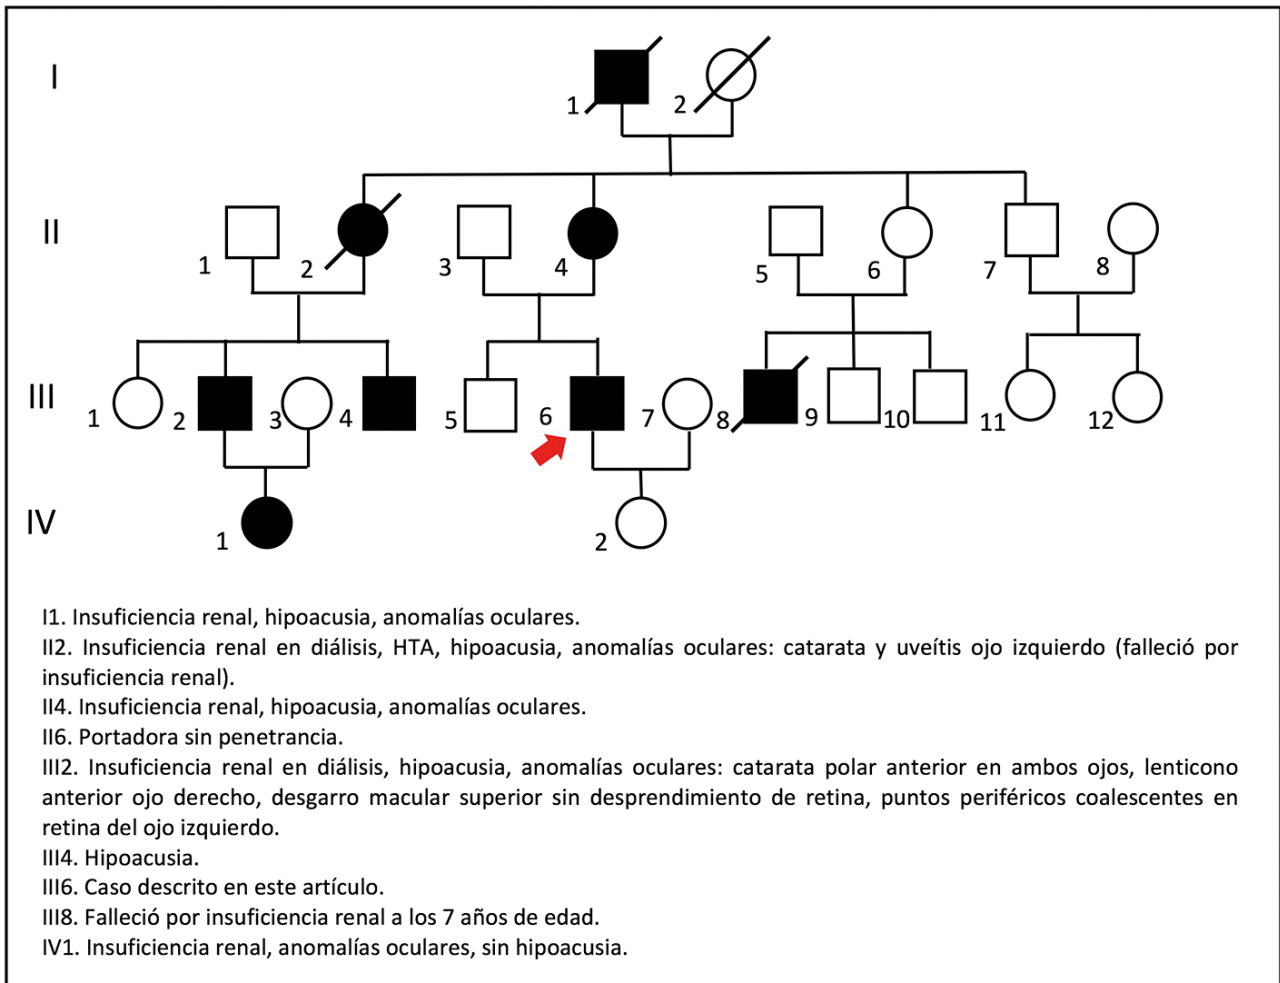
I
1
2

II
1
2
3
4
5
6
7
8

III
1
2
3
4
5
6
7
8
9
10
11
12

IV
1
2

I1. Insuficiencia renal, hipoacusia, anomalías oculares.
II2. Insuficiencia renal en diálisis, HTA, hipoacusia, anomalías oculares: catarata y uveítis ojo izquierdo (falleció por insuficiencia renal).
II4. Insuficiencia renal, hipoacusia, anomalías oculares.
II6. Portadora sin penetrancia.
III2. Insuficiencia renal en diálisis, hipoacusia, anomalías oculares: catarata polar anterior en ambos ojos, lenticono anterior ojo derecho, desgarro macular superior sin desprendimiento de retina, puntos periféricos coalescentes en retina del ojo izquierdo.
III4. Hipoacusia.
III6. Caso descrito en este artículo.
III8. Falleció por insuficiencia renal a los 7 años de edad.
IV1. Insuficiencia renal, anomalías oculares, sin hipoacusia.